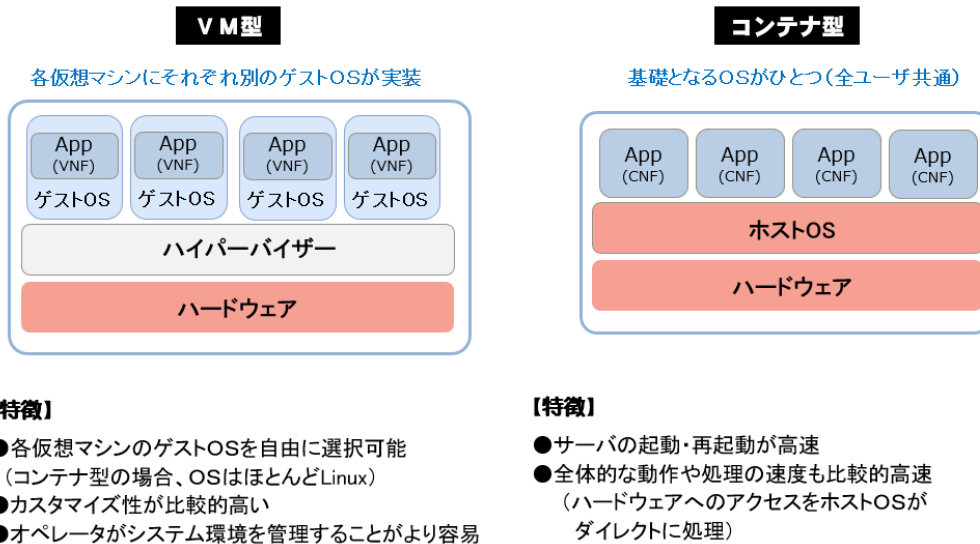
ＶＭ型

各仮想マシンにそれぞれ別のゲストOSが実装

App (VNF) ゲストOS

App (VNF) ゲストOS

App (VNF) ゲストOS

App (VNF) ゲストOS

ハイパーバイザー

ハードウェア

特徴】

●各仮想マシンのゲストOSを自由に選択可能
（コンテナ型の場合、OSはほとんどLinux）

●カスタマイズ性が比較的高い

●オペレータがシステム環境を管理することがより容易

コンテナ型

基礎となるOSがひとつ（全ユーザ共通）

App (CNF)

App (CNF)

App (CNF)

App (CNF)

ホストOS

ハードウェア

【特徴】

●サーバの起動・再起動が高速

●全体的な動作や処理の速度も比較的高速
（ハードウェアへのアクセスをホストOSがダイレクトに処理）